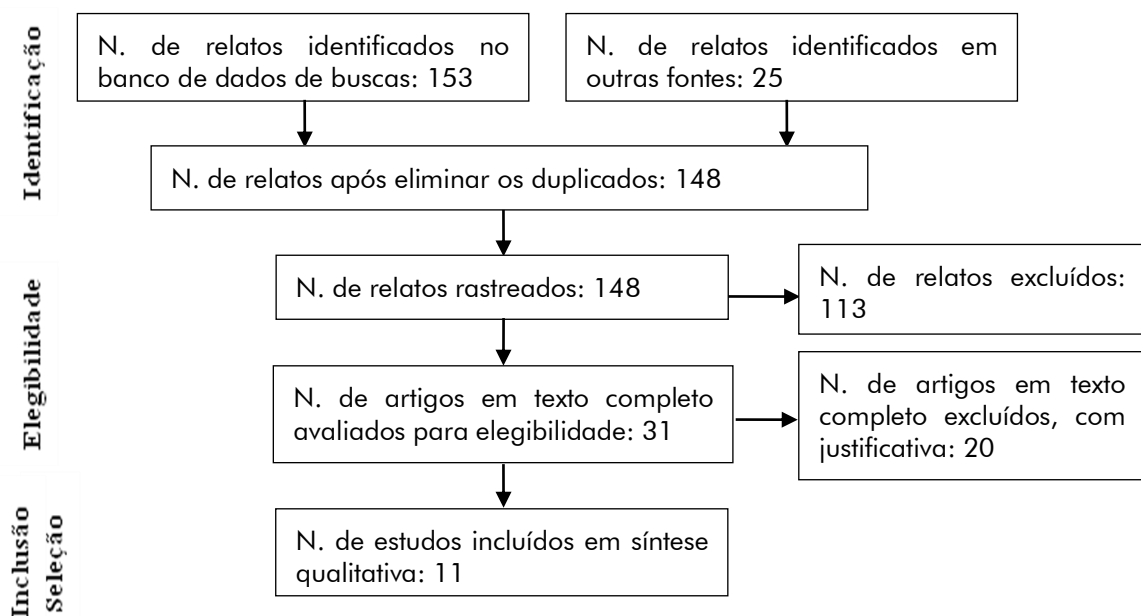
Identificação

N. de relatos identificados no banco de dados de buscas: 153

N. de relatos identificados em outras fontes: 25

N. de relatos após eliminar os duplicados: 148

Elegibilidade

N. de relatos rastreados: 148

N. de relatos excluídos: 113

N. de artigos em texto completo avaliados para elegibilidade: 31

N. de artigos em texto completo excluídos, com justificativa: 20

Inclusão Seleção

N. de estudos incluídos em síntese qualitativa: 11